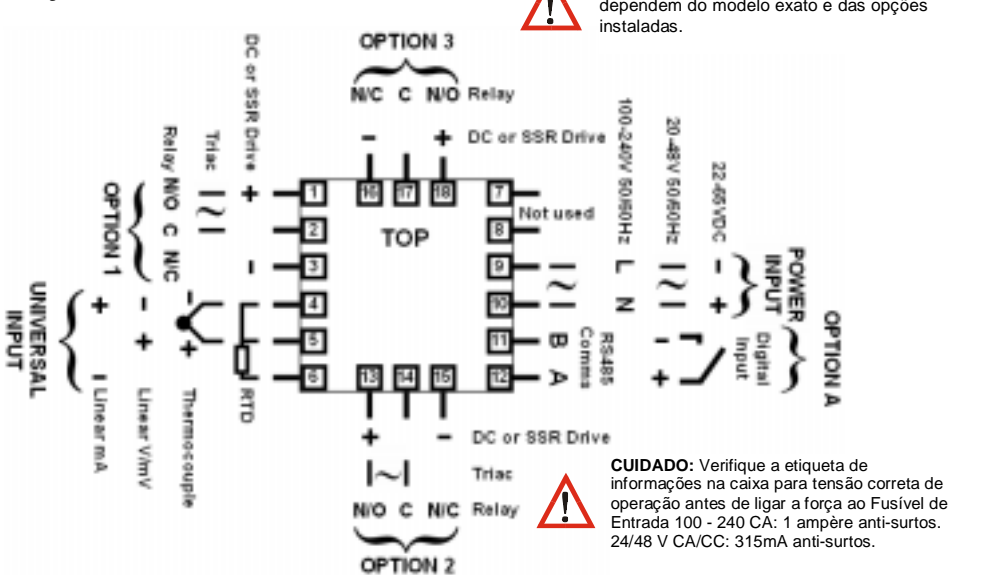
dependem do modelo exato e das opções instaladas.

OPTION 3
N/C C N/O Relay
– + DC or SSR Drive

DC or SSR Drive
Triac
Relay N/O C N/C
OPTION 1

100-240V 50/60Hz
20-48V 50/60Hz
22-65VDC
Not used
L N
– +
POWER INPUT

TOP

1 2 3 4 5 6 7 8 9 10 11 12 13 14 15 16 17 18

UNIVERSAL INPUT
+ – + – +
I Linear mA
Linear V/mV
Thermocouple
RTD

B A
RS485 Comms
Digital Input
OPTION A

+ –
DC or SSR Drive
Triac
N/O C N/C Relay
OPTION 2

CUIDADO: Verifique a etiqueta de informações na caixa para tensão correta de operação antes de ligar a força ao Fusível de Entrada 100 - 240 CA: 1 ampère anti-surtos. 24/48 V CA/CC: 315mA anti-surtos.